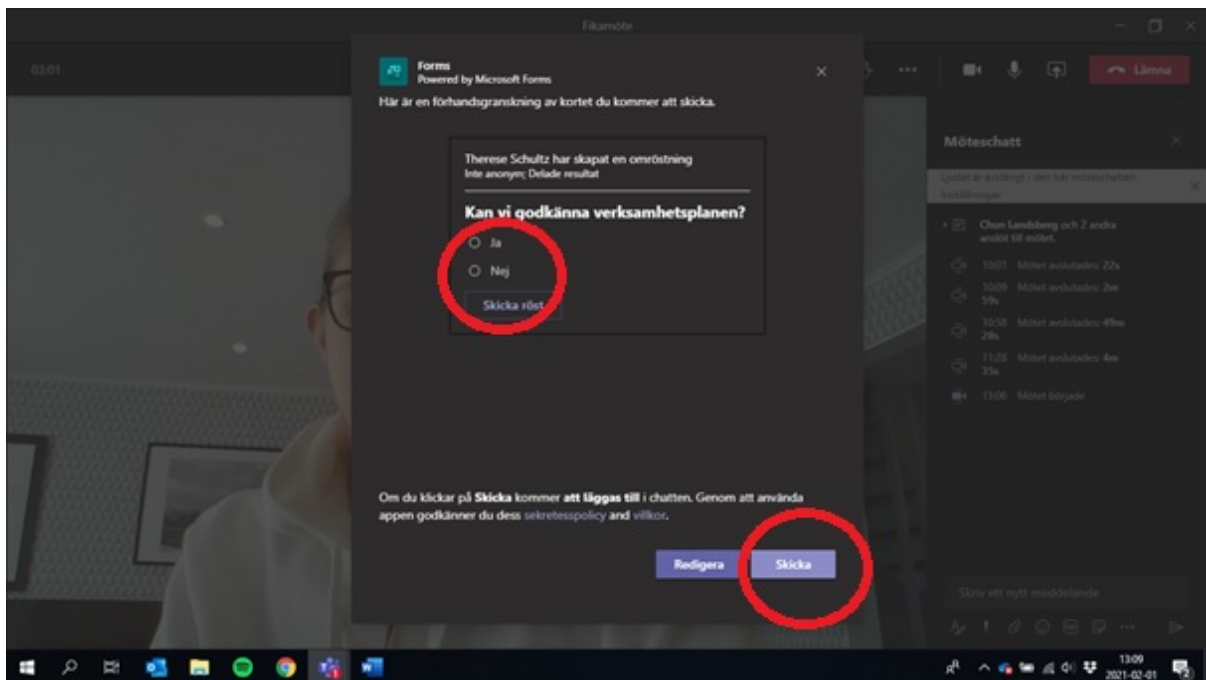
Fikamöte

03:01

Lämna

Forms
Powered by Microsoft Forms

Här är en förhandsgranskning av kortet du kommer att skicka.

Therese Schultz har skapat en omröstning
Inte anonym; Delade resultat

Kan vi godkänna verksamhetsplanen?

Ja

Nej

Skicka röst

Om du klickar på Skicka kommer att läggas till i chatten. Genom att använda appen godkänner du dess sekretesspolicy and villkor.

Redigera

Skicka

Möteschatt

Ljudet är avstängt i den här möteschatten. Inställningar

Chan Landsberg och 2 andra anslöt till mötet.

10:01 Mötet avslutades: 22s

10:09 Mötet avslutades: 2m 59s

10:58 Mötet avslutades: 49m 28s

11:28 Mötet avslutades: 4m 35s

13:06 Mötet började

Skriv ett nytt meddelande

13:09
2021-02-01